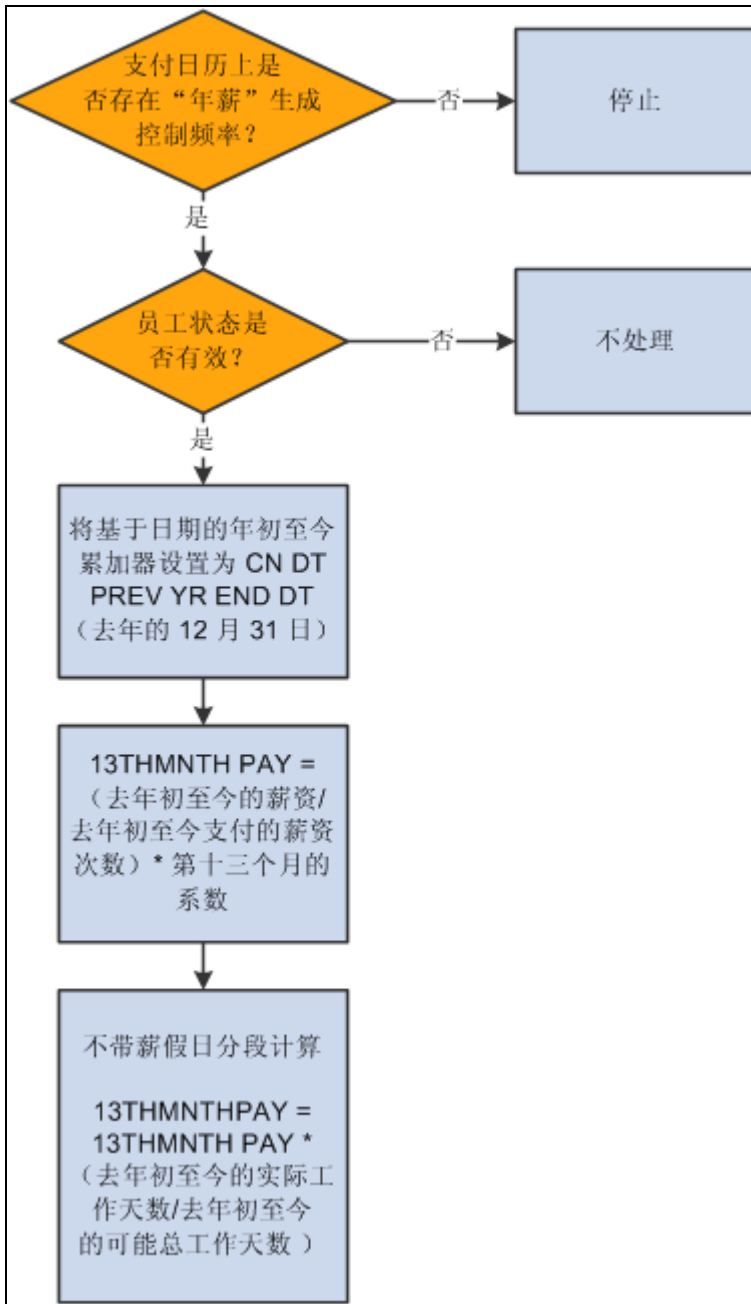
支付日历上是否存在“年薪”生成控制频率？

否

停止

是

员工状态是否有效？

否

不处理

是

将基于日期的年初至今累加器设置为 CN DT PREV YR END DT（去年的 12 月 31 日）

13THMNTH PAY =（去年初至今的薪资/去年初至今支付的薪资次数）* 第十三个月的系数

不带薪假日分段计算

13THMNTHPAY = 13THMNTH PAY *（去年初至今的实际工作天数/去年初至今的可能总工作天数）